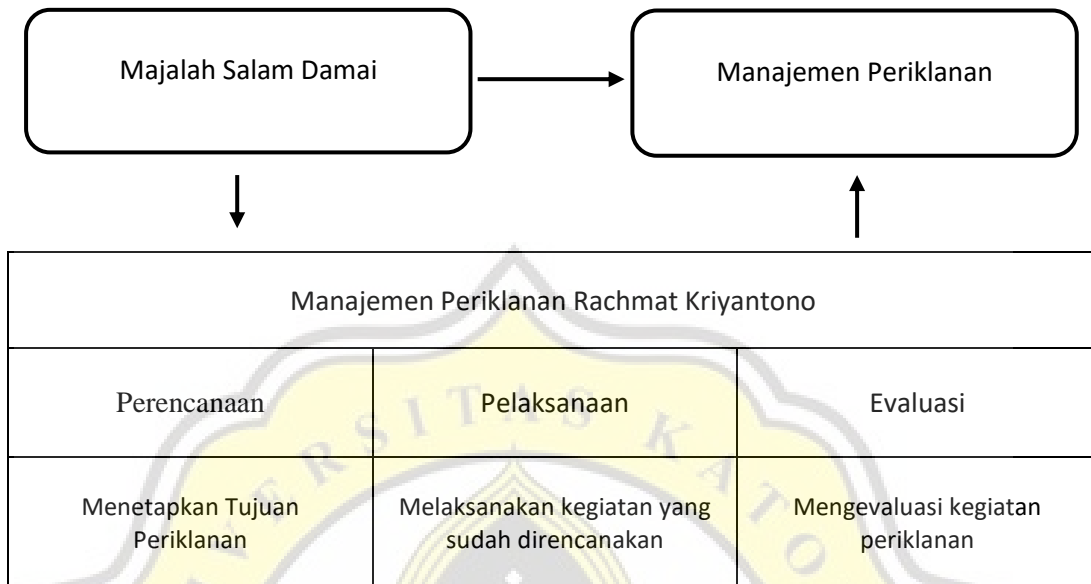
Majalah Salam Damai

Manajemen Periklanan

| Manajemen Periklanan Rachmat Kriyantono | | |
|---|---|---|
| Perencanaan | Pelaksanaan | Evaluasi |
| Menetapkan Tujuan Periklanan | Melaksanakan kegiatan yang sudah direncanakan | Mengevaluasi kegiatan periklanan |